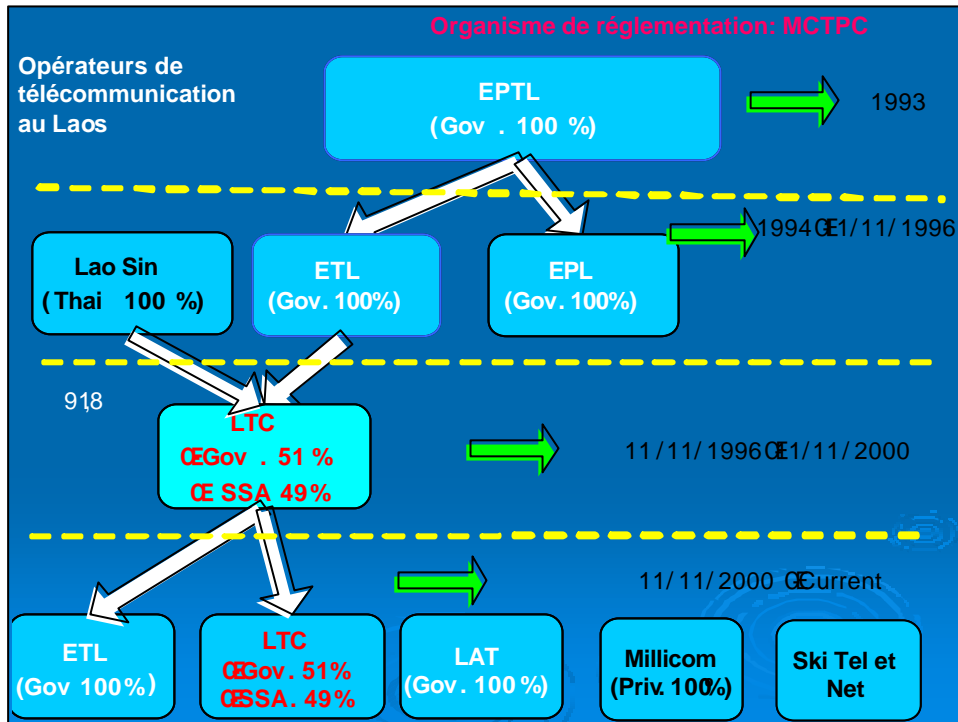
Organisme de réglementation: MCTPC

Opérateurs de télécommunication au Laos

EPTL
(Gov . 100 %)

1993

1994 Œ11/11/1996

Lao Sin
(Thai 100 %)

ETL
(Gov. 100%)

EPL
(Gov. 100%)

91,8

LTC
ŒGov . 51 %
Œ SSA 49%

11/11/1996 Œ11/11/2000

11/11/2000 ŒCurrent

ETL
(Gov 100%)

LTC
ŒGov. 51%
ŒSSA. 49%

LAT
(Gov. 100 %)

Millicom
(Priv. 100%)

Ski Tel et Net